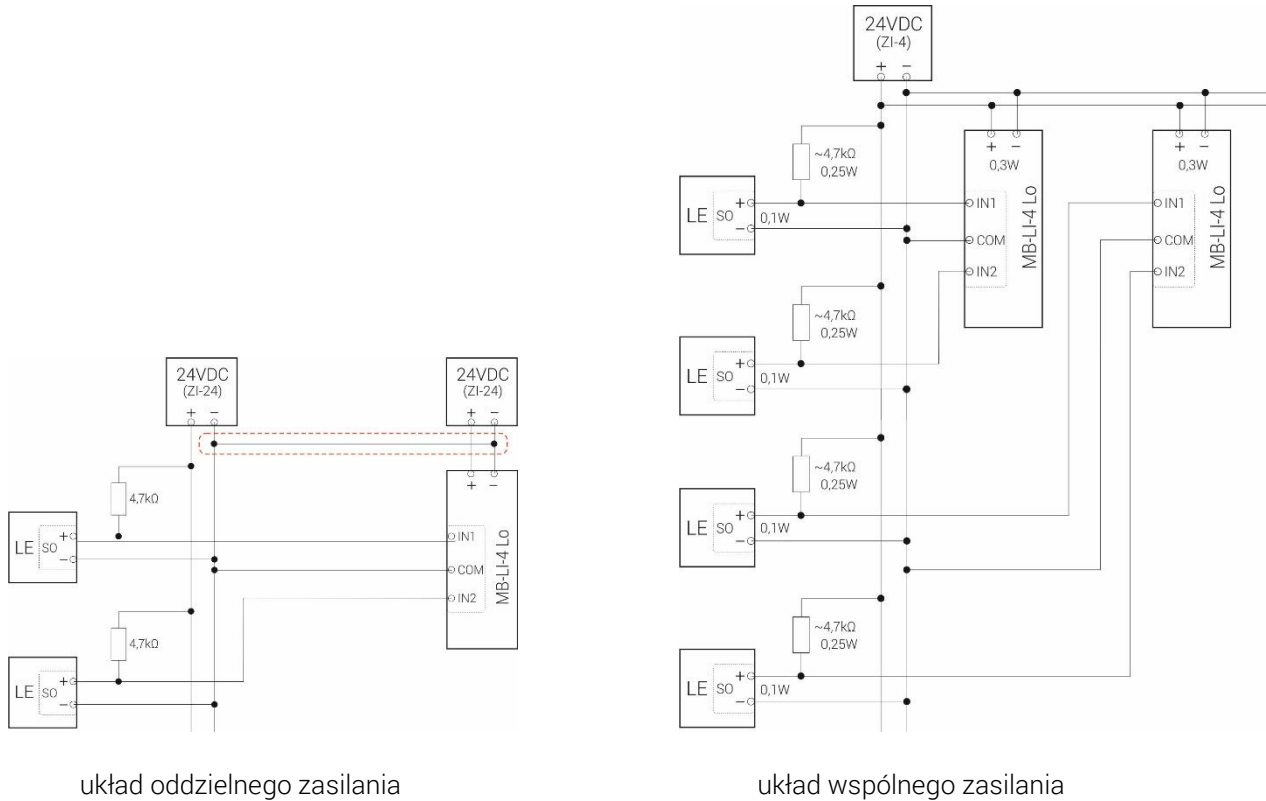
24VDC
(ZI-24)
+ −

24VDC
(ZI-24)
+ −

+ −

4,7kΩ

LE SO +
−

IN1
COM
IN2

MB-LI-4 Lo

4,7kΩ

LE SO +
−

układ oddzielnego zasilania

24VDC
(ZI-4)
+ −

+ −
0,3W

+ −
0,3W

~4,7kΩ
0,25W

LE SO +
−
0,1W

IN1
COM
IN2

MB-LI-4 Lo

IN1
COM
IN2

MB-LI-4 Lo

~4,7kΩ
0,25W

LE SO +
−
0,1W

~4,7kΩ
0,25W

LE SO +
−
0,1W

~4,7kΩ
0,25W

LE SO +
−
0,1W

układ wspólnego zasilania